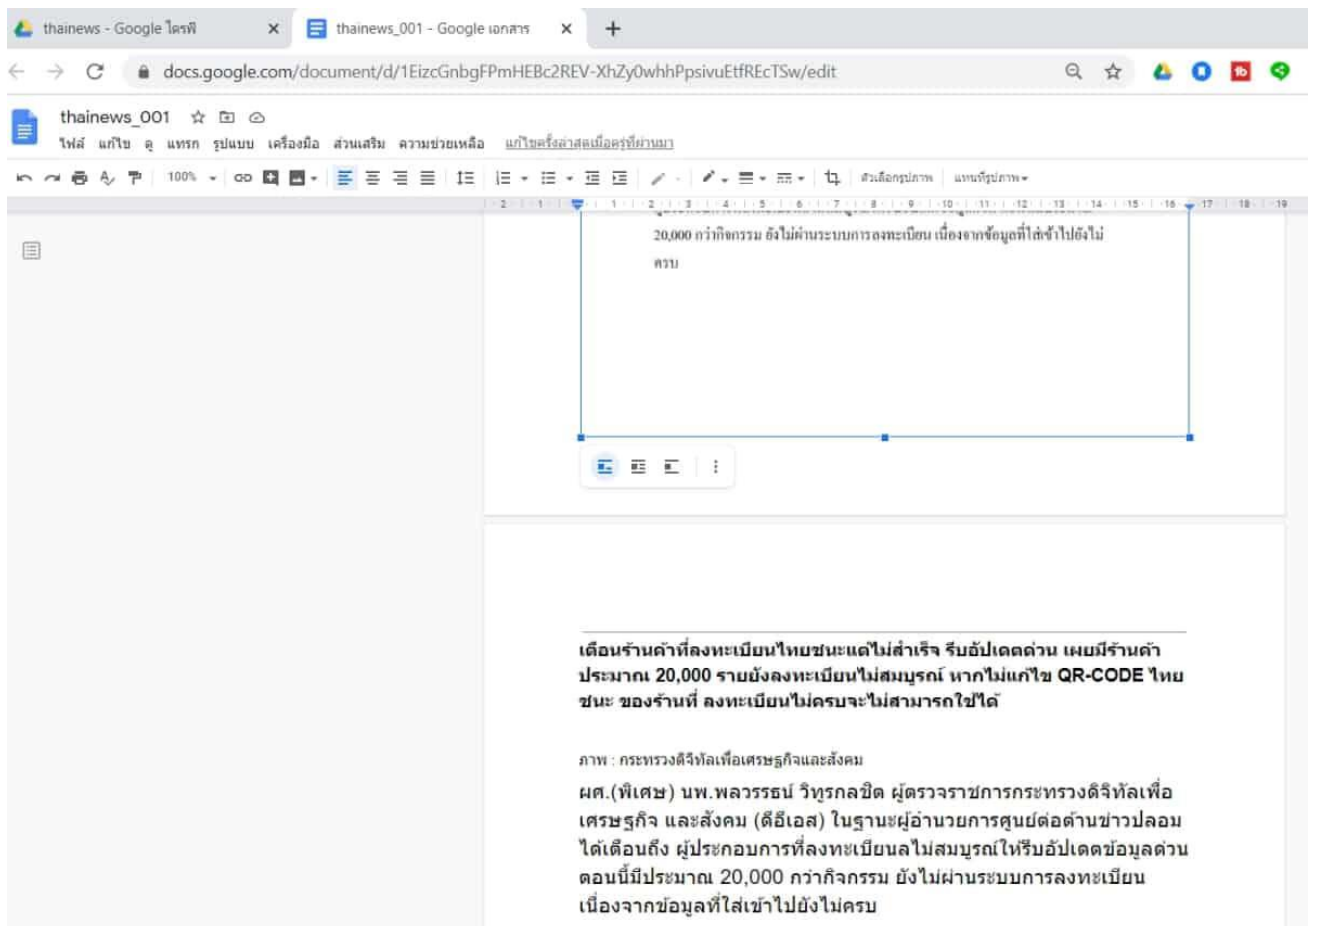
thainews - Google ไดรฟ์
thainews_001 - Google เอกสาร
docs.google.com/document/d/1EizcGnbgFPmHEBc2REV-XhZy0whhPpsivuEtfREcTSw/edit

thainews_001
ไฟล์ แก้ไข ดู แทรก รูปแบบ เครื่องมือ ส่วนเสริม ความช่วยเหลือ แก้ไขครั้งล่าสุดเมื่อครู่ที่ผ่านมา

100%
ตัวเลือกรูปภาพ แทนที่รูปภาพ

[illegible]
20,000 กว่ากิจกรรม ยังไม่ผ่านระบบการลงทะเบียน เนื่องจากข้อมูลที่ใส่เข้าไปยังไม่ครบ

เตือนร้านค้าที่ลงทะเบียนไทยชนะแต่ไม่สำเร็จ รีบอัปเดตด่วน เผยมีร้านค้าประมาณ 20,000 รายยังลงทะเบียนไม่สมบูรณ์ หากไม่แก้ไข QR-CODE ไทยชนะ ของร้านที่ ลงทะเบียนไม่ครบจะไม่สามารถใช้ได้

ภาพ : กระทรวงดิจิทัลเพื่อเศรษฐกิจและสังคม

ผศ.(พิเศษ) นพ.พลวรรธน์ วิทูรกลชิต ผู้ตรวจราชการกระทรวงดิจิทัลเพื่อเศรษฐกิจ และสังคม (ดีอีเอส) ในฐานะผู้อำนวยการศูนย์ต่อต้านข่าวปลอม ได้เตือนถึง ผู้ประกอบการที่ลงทะเบียนไม่สมบูรณ์ให้รีบอัปเดตข้อมูลด่วน ตอนนี้มีประมาณ 20,000 กว่ากิจกรรม ยังไม่ผ่านระบบการลงทะเบียน เนื่องจากข้อมูลที่ใส่เข้าไปยังไม่ครบ